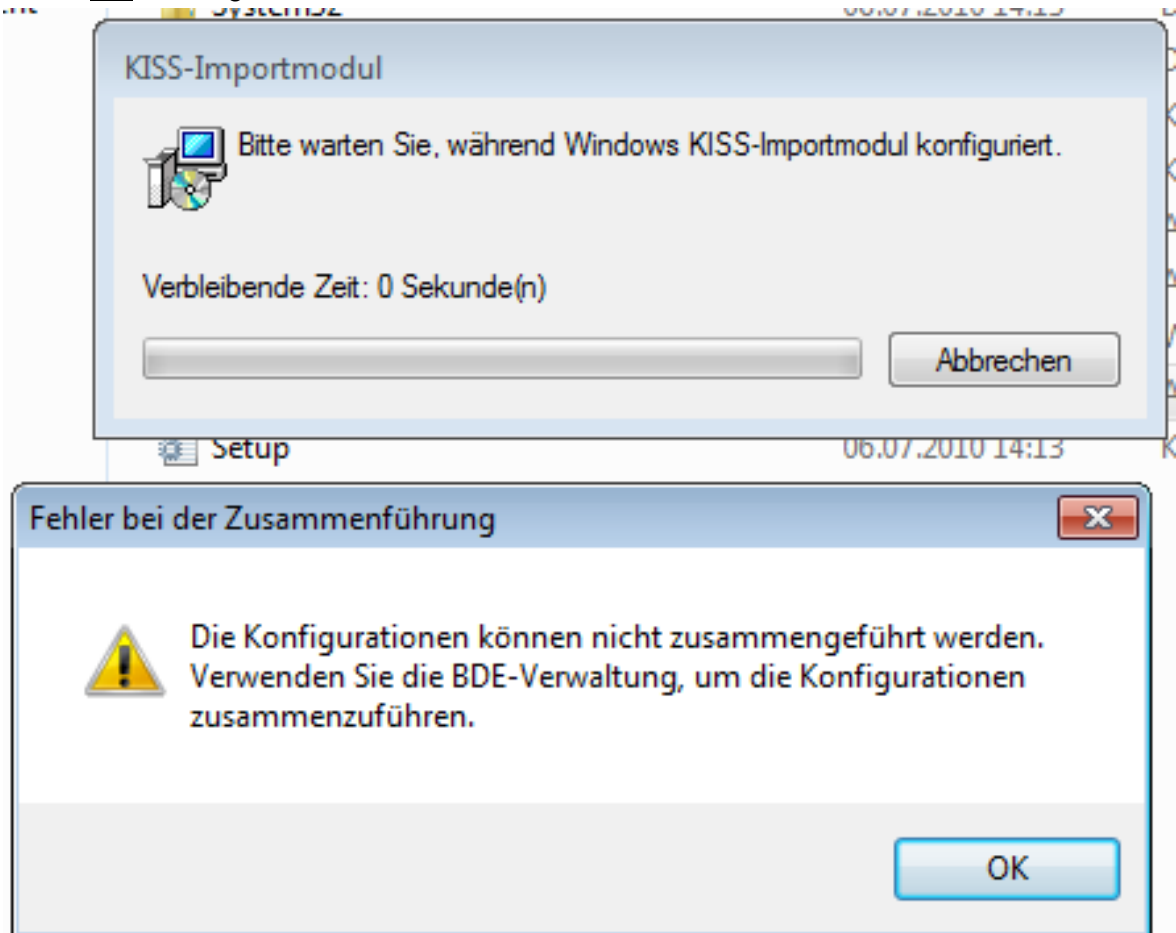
system32 06.07.2010 14:13

KISS-Importmodul

Bitte warten Sie, während Windows KISS-Importmodul konfiguriert.

Verbleibende Zeit: 0 Sekunde(n)

Abbrechen

Setup 06.07.2010 14:13

Fehler bei der Zusammenführung

Die Konfigurationen können nicht zusammengeführt werden. Verwenden Sie die BDE-Verwaltung, um die Konfigurationen zusammenzuführen.

OK